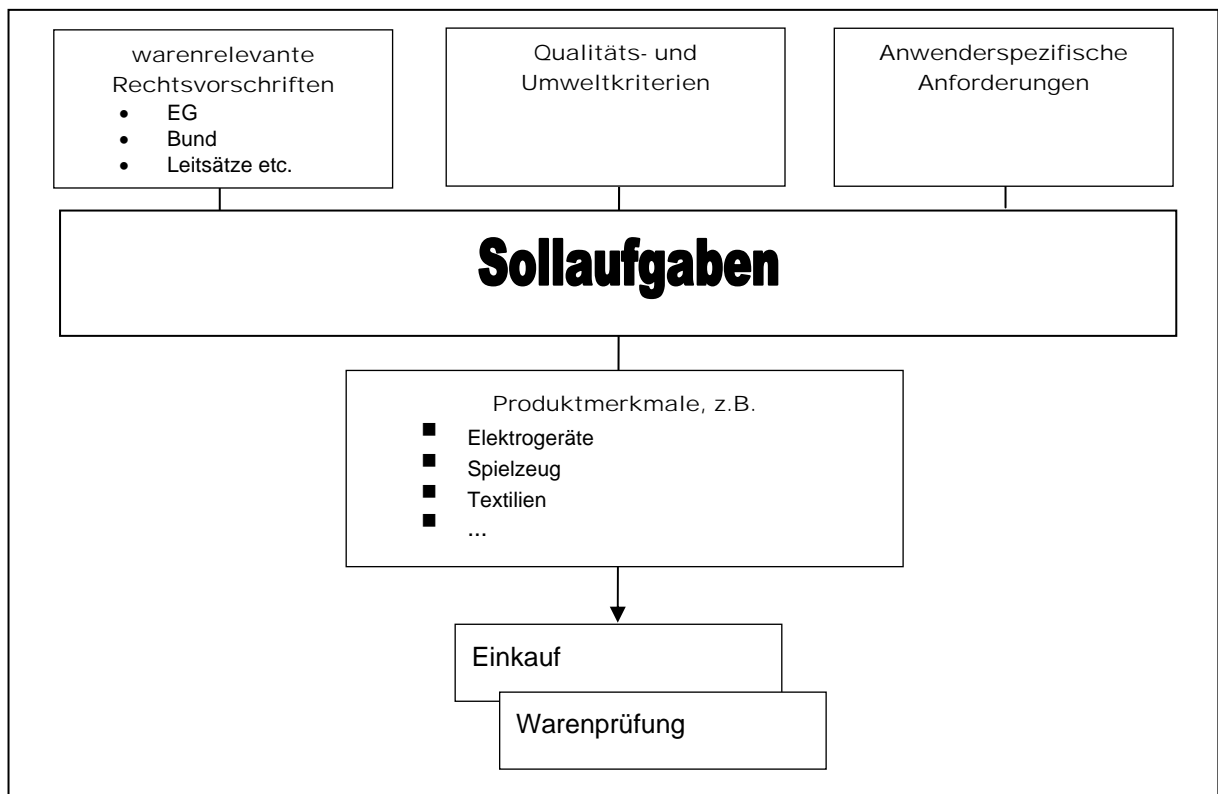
warenrelevante Rechtsvorschriften
- EG
- Bund
- Leitsätze etc.

Qualitäts- und Umweltkriterien

Anwenderspezifische Anforderungen

Sollaufgaben

Produktmerkmale, z.B.
- Elektrogeräte
- Spielzeug
- Textilien
- ...

Einkauf

Warenprüfung